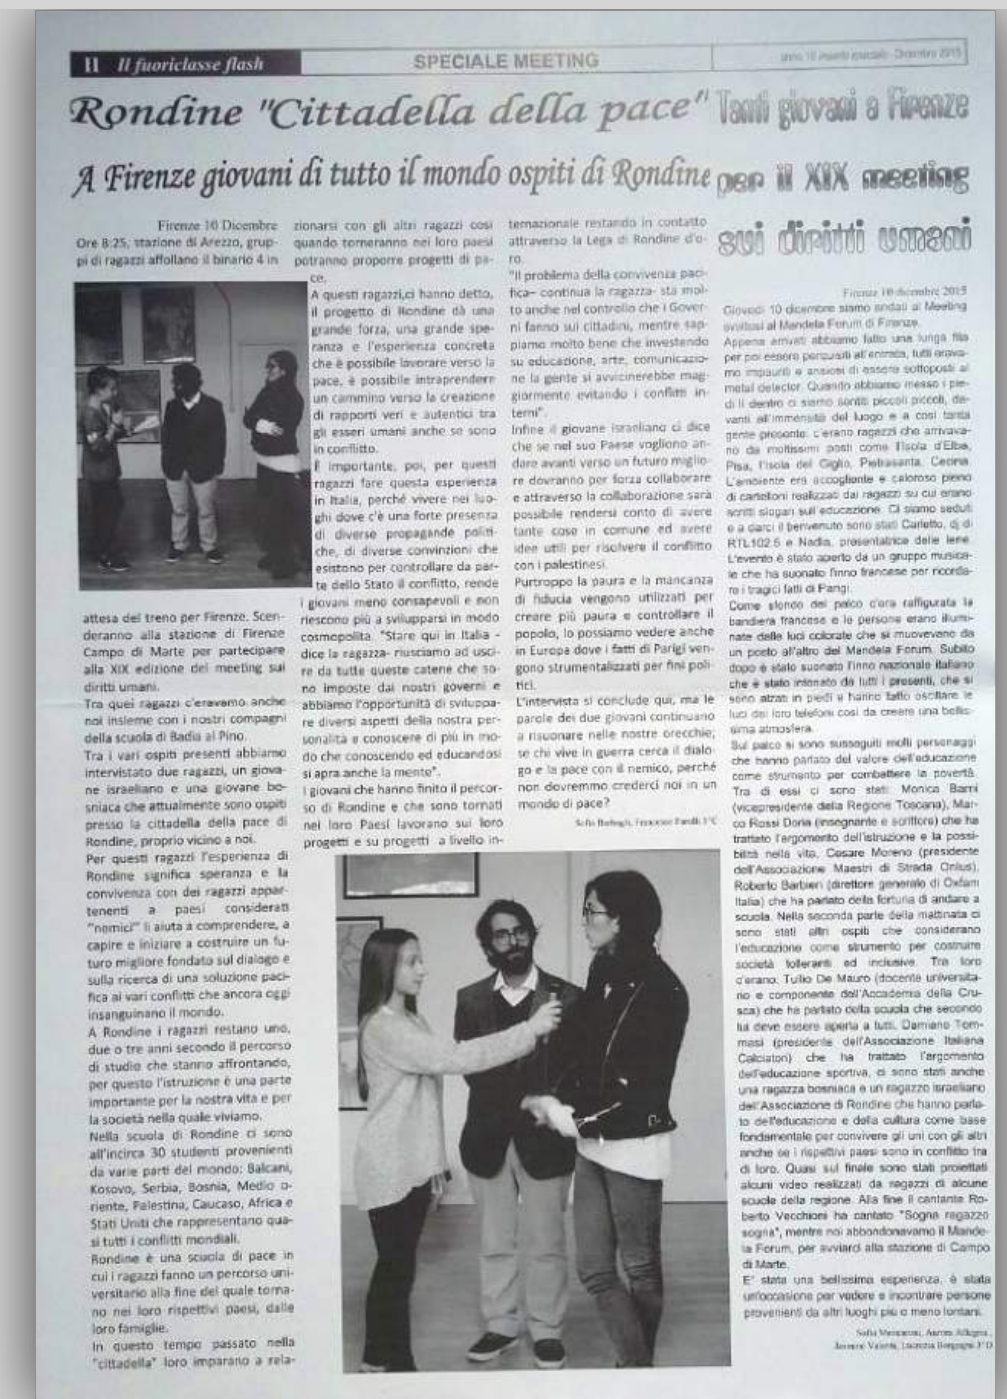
II Il fuoriclasse flash

SPECIALE MEETING

anno 10 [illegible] - Dicembre 2015

Rondine "Cittadella della pace"

A Firenze giovani di tutto il mondo ospiti di Rondine

Tanti giovani a Firenze per il XIX meeting sui diritti umani

Firenze 10 Dicembre Ore 8:25, stazione di Arezzo, gruppi di ragazzi affollano il binario 4 in attesa del treno per Firenze. Scenderanno alla stazione di Firenze Campo di Marte per partecipare alla XIX edizione del meeting sui diritti umani.

Tra quei ragazzi c'eravamo anche noi insieme con i nostri compagni della scuola di Badia al Pino.

Tra i vari ospiti presenti abbiamo intervistato due ragazzi, un giovane israeliano e una giovane bosniaca che attualmente sono ospiti presso la cittadella della pace di Rondine, proprio vicino a noi.

Per questi ragazzi l'esperienza di Rondine significa speranza e la convivenza con dei ragazzi appartenenti a paesi considerati "nemici" li aiuta a comprendere, a capire e iniziare a costruire un futuro migliore fondato sul dialogo e sulla ricerca di una soluzione pacifica ai vari conflitti che ancora oggi insanguinano il mondo.

A Rondine i ragazzi restano uno, due o tre anni secondo il percorso di studio che stanno affrontando, per questo l'istruzione è una parte importante per la nostra vita e per la società nella quale viviamo.

Nella scuola di Rondine ci sono all'incirca 30 studenti provenienti da varie parti del mondo: Balcani, Kosovo, Serbia, Bosnia, Medio oriente, Palestina, Caucaso, Africa e Stati Uniti che rappresentano quasi tutti i conflitti mondiali.

Rondine è una scuola di pace in cui i ragazzi fanno un percorso universitario alla fine del quale torneranno nei loro rispettivi paesi, dalle loro famiglie.

In questo tempo passato nella "cittadella" loro imparano a relazionarsi con gli altri ragazzi così quando torneranno nei loro paesi potranno proporre progetti di pace.

A questi ragazzi,ci hanno detto, il progetto di Rondine dà una grande forza, una grande speranza e l'esperienza concreta che è possibile lavorare verso la pace, è possibile intraprendere un cammino verso la creazione di rapporti veri e autentici tra gli esseri umani anche se sono in conflitto.

È importante, poi, per questi ragazzi fare questa esperienza in Italia, perché vivere nei luoghi dove c'è una forte presenza di diverse propagande politiche, di diverse convinzioni che esistono per controllare da parte dello Stato il conflitto, rende i giovani meno consapevoli e non riescono più a svilupparsi in modo cosmopolita. "Stare qui in Italia - dice la ragazza- riusciamo ad uscire da tutte queste catene che sono imposte dai nostri governi e abbiamo l'opportunità di sviluppare diversi aspetti della nostra personalità e conoscere di più in modo che conoscendo ed educandosi si apra anche la mente".

I giovani che hanno finito il percorso di Rondine e che sono tornati nei loro Paesi lavorano sui loro progetti e su progetti a livello internazionale restando in contatto attraverso la Lega di Rondine d'oro.

"Il problema della convivenza pacifica– continua la ragazza- sta molto anche nel controllo che i Governi fanno sui cittadini, mentre sappiamo molto bene che investendo su educazione, arte, comunicazione la gente si avvicinerebbe maggiormente evitando i conflitti interni".

Infine il giovane israeliano ci dice che se nel suo Paese vogliono andare avanti verso un futuro migliore dovranno per forza collaborare e attraverso la collaborazione sarà possibile rendersi conto di avere tante cose in comune ed avere idee utili per risolvere il conflitto con i palestinesi.

Purtroppo la paura e la mancanza di fiducia vengono utilizzati per creare più paura e controllare il popolo, lo possiamo vedere anche in Europa dove i fatti di Parigi vengono strumentalizzati per fini politici.

L'intervista si conclude qui, ma le parole dei due giovani continuano a risuonare nelle nostre orecchie; se chi vive in guerra cerca il dialogo e la pace con il nemico, perché non dovremmo crederci noi in un mondo di pace?

Sofia Barbagli, Francesco Fanelli 3°C

Firenze 10 dicembre 2015

Giovedì 10 dicembre siamo andati al Meeting svoltosi al Mandela Forum di Firenze.

Appena arrivati abbiamo fatto una lunga fila per poi essere perquisiti all'entrata, tutti eravamo impauriti e ansiosi di essere sottoposti al metal detector. Quando abbiamo messo i piedi lì dentro ci siamo sentiti piccoli piccoli, davanti all'immensità del luogo e a così tanta gente presente: c'erano ragazzi che arrivavano da moltissimi posti come l'isola d'Elba, Pisa, l'isola del Giglio, Pietrasanta, Cecina. L'ambiente era accogliente e caloroso pieno di cartelloni realizzati dai ragazzi su cui erano scritti slogan sull'educazione. Ci siamo seduti e a darci il benvenuto sono stati Carletto, dj di RTL102.5 e Nadia, presentatrice delle iene. L'evento è stato aperto da un gruppo musicale che ha suonato l'inno francese per ricordare i tragici fatti di Parigi.

Come sfondo del palco c'era raffigurata la bandiera francese e le persone erano illuminate dalle luci colorate che si muovevano da un posto all'altro del Mandela Forum. Subito dopo è stato suonato l'inno nazionale italiano che è stato intonato da tutti i presenti, che si sono alzati in piedi e hanno fatto oscillare le luci dei loro telefoni così da creare una bellissima atmosfera.

Sul palco si sono susseguiti molti personaggi che hanno parlato del valore dell'educazione come strumento per combattere la povertà. Tra di essi ci sono stati: Monica Barni (vicepresidente della Regione Toscana), Marco Rossi Doria (insegnante e scrittore) che ha trattato l'argomento dell'istruzione e le possibilità nella vita, Cesare Moreno (presidente dell'Associazione Maestri di Strada Onlus), Roberto Barbieri (direttore generale di Oxfam Italia) che ha parlato della fortuna di andare a scuola. Nella seconda parte della mattinata ci sono stati altri ospiti che considerano l'educazione come strumento per costruire società tolleranti ed inclusive. Tra loro c'erano: Tullio De Mauro (docente universitario e componente dell'Accademia della Crusca) che ha parlato della scuola che secondo lui deve essere aperta a tutti, Damiano Tommasi (presidente dell'Associazione Italiana Calciatori) che ha trattato l'argomento dell'educazione sportiva, ci sono stati anche una ragazza bosniaca e un ragazzo israeliano dell'Associazione di Rondine che hanno parlato dell'educazione e della cultura come base fondamentale per convivere gli uni con gli altri anche se i rispettivi paesi sono in conflitto tra di loro. Quasi sul finale sono stati proiettati alcuni video realizzati da ragazzi di alcune scuole della regione. Alla fine il cantante Roberto Vecchioni ha cantato "Sogna ragazzo sogna", mentre noi abbandonavamo il Mandela Forum, per avviarci alla stazione di Campo di Marte.

E' stata una bellissima esperienza, è stata un'occasione per vedere e incontrare persone provenienti da altri luoghi più o meno lontani.

Sofia Manzaroni, Aurora Allegra, Jasmine Valenti, Lucrezia Borgogni 3°D